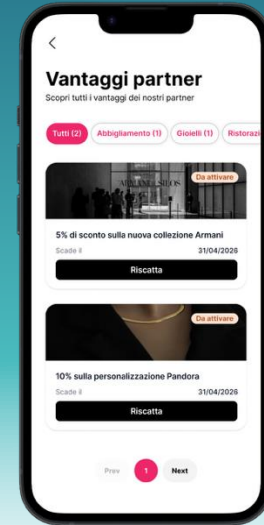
<

Vantaggi partner

Scopri tutti i vantaggi dei nostri partner

Tutti (2) Abbigliamento (1) Gioielli (1) Ristorazi

Da attivare

5% di sconto sulla nuova collezione Armani

Scade il 31/04/2026

Riscatta

Da attivare

10% sulla personalizzazione Pandora

Scade il 31/04/2026

Riscatta

Prev 1 Next